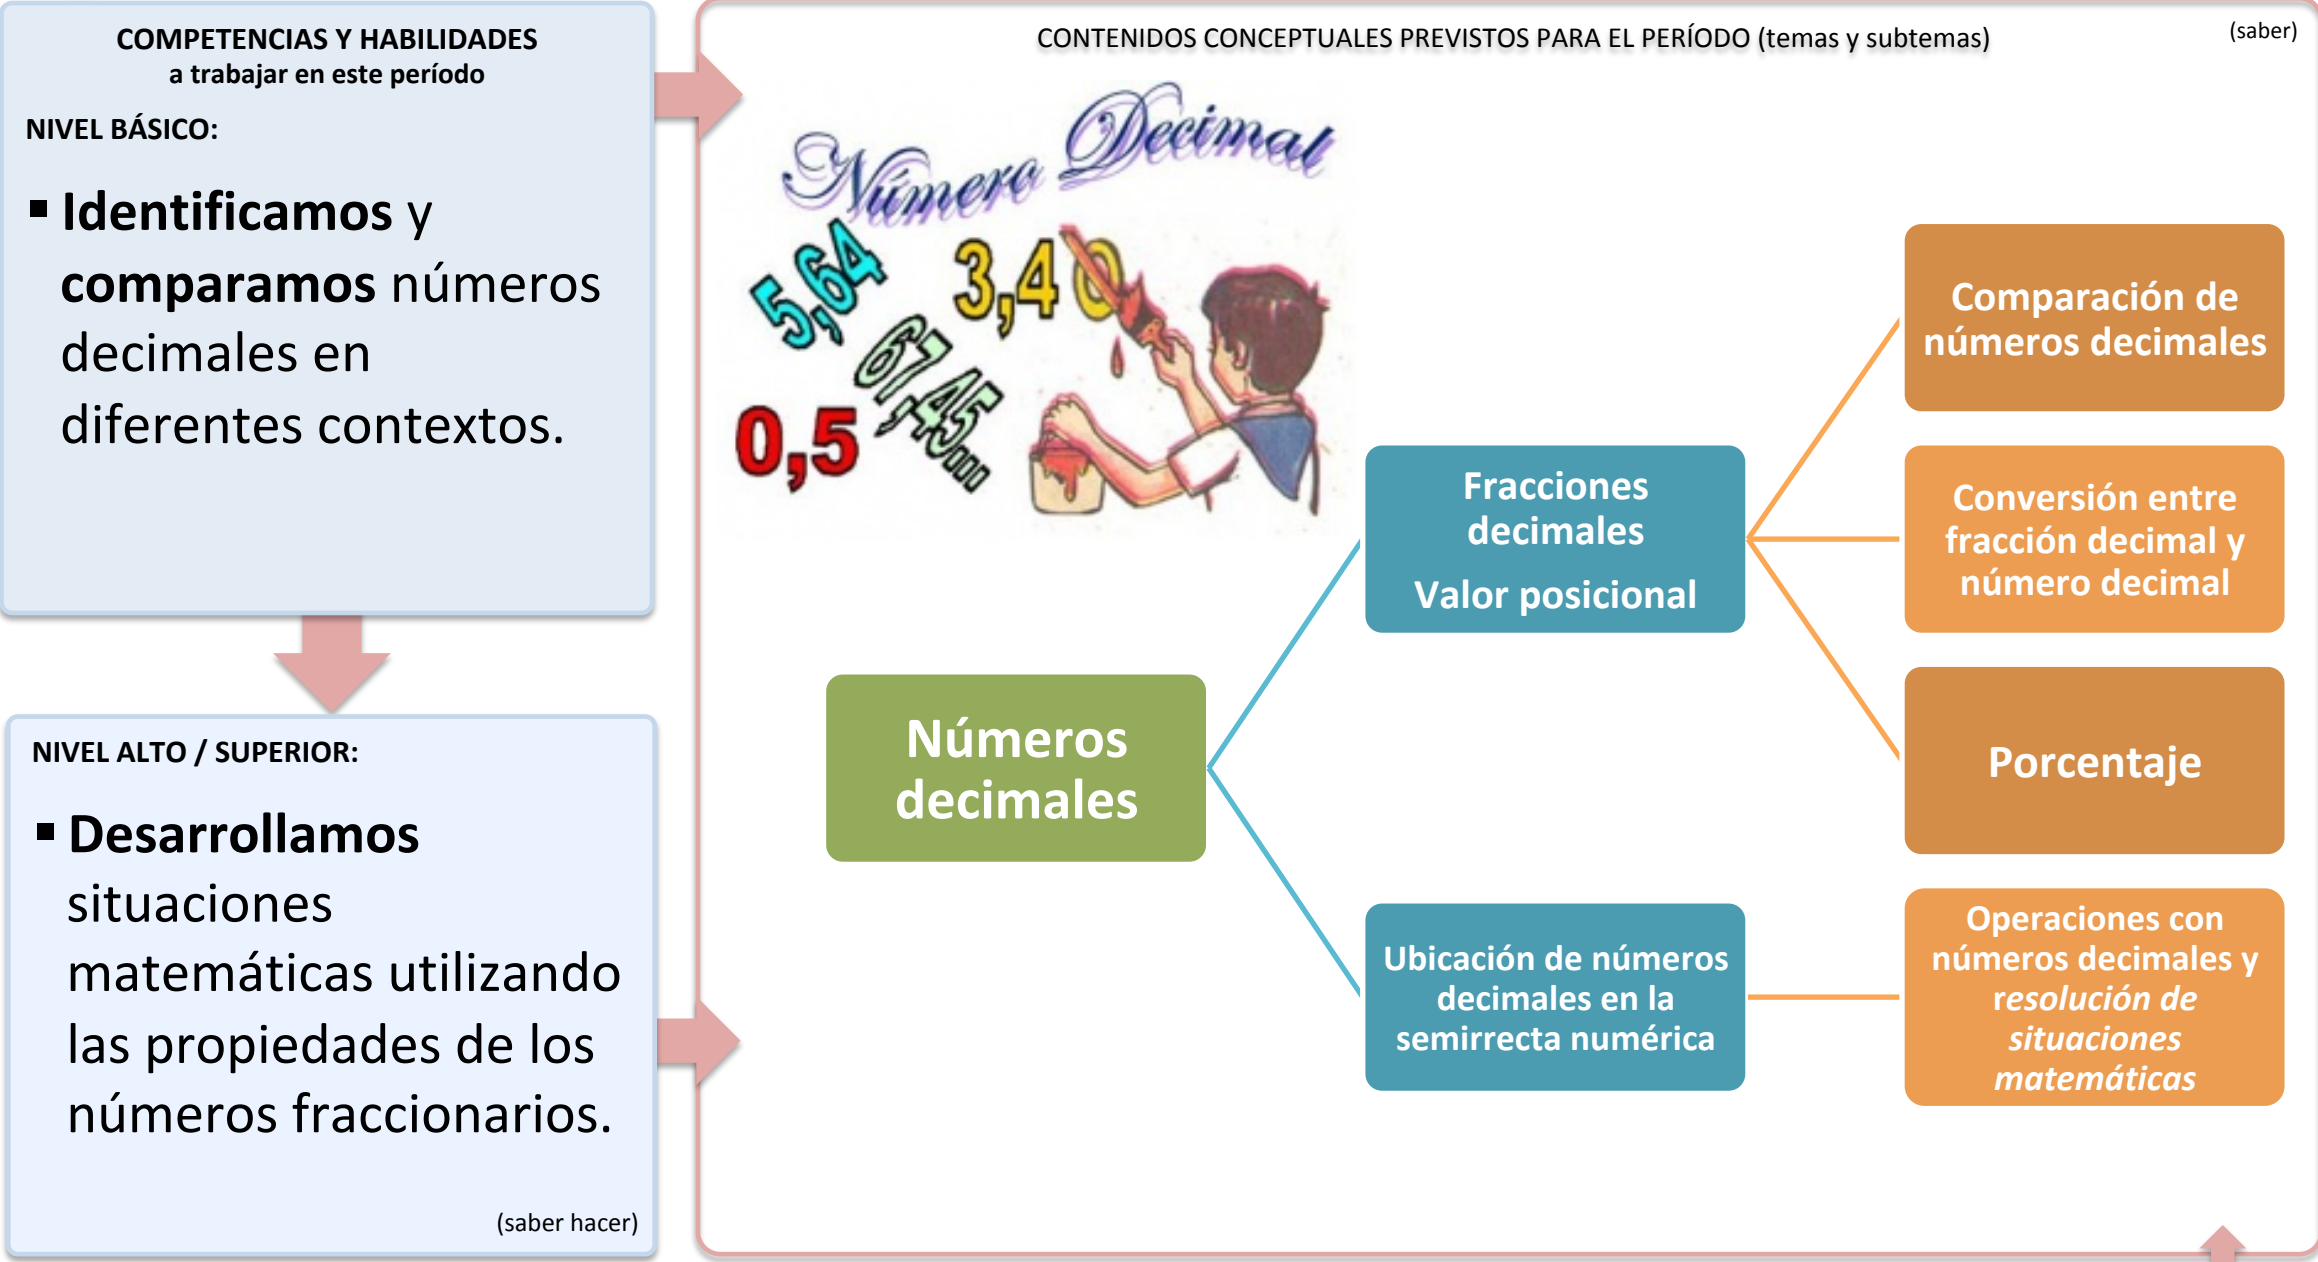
COMPETENCIAS Y HABILIDADES
a trabajar en este período

NIVEL BÁSICO:

▪ **Identificamos** y **comparamos** números decimales en diferentes contextos.

NIVEL ALTO / SUPERIOR:

▪ **Desarrollamos** situaciones matemáticas utilizando las propiedades de los números fraccionarios.

(saber hacer)

CONTENIDOS CONCEPTUALES PREVISTOS PARA EL PERÍODO (temas y subtemas)

(saber)

Número Decimal

5,64 3,40 0,5 67,45...

Números decimales

Fracciones decimales
Valor posicional

Ubicación de números decimales en la semirrecta numérica

Comparación de números decimales

Conversión entre fracción decimal y número decimal

Porcentaje

Operaciones con números decimales y *resolución de situaciones matemáticas*